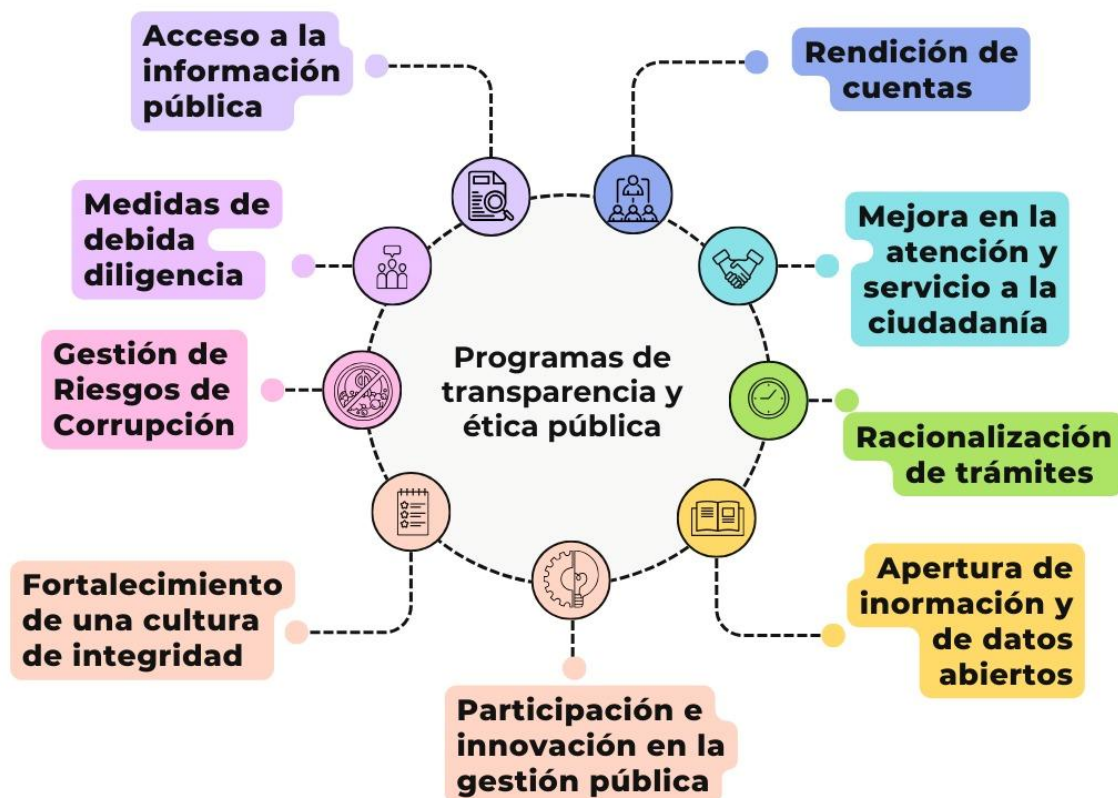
Programas de transparencia y ética pública

Acceso a la información pública

Rendición de cuentas

Medidas de debida diligencia

Mejora en la atención y servicio a la ciudadanía

Gestión de Riesgos de Corrupción

Racionalización de trámites

Fortalecimiento de una cultura de integridad

Apertura de inormación y de datos abiertos

Participación e innovación en la gestión pública